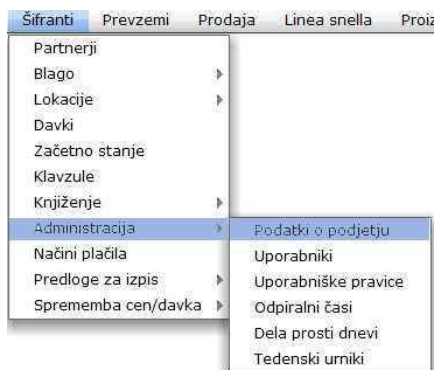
Šifranti Prevzemi Prodaja Linea snella Proiz

Partnerji
Blago
Lokacije
Davki
Začetno stanje
Klavzule
Knjiženje
Administracija
Načini plačila
Predloge za izpis
Sprememba cen/davka

Podatki o podjetju
Uporabniki
Uporabniške pravice
Odpiralni časi
Dela prosti dnevi
Tedenski urniki